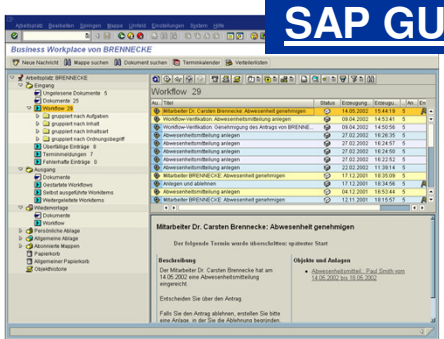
SAP GU

Arbeitsplatz Bearbeiten Springen Mappe Umfeld Einstellungen System Hilfe

Business Workplace von BRENNECKE

Neue Nachricht | Mappe suchen | Dokument suchen | Termin­kalender | Verteilerlisten

Arbeitsplatz: BRENNECKE
Eingang
Ungelesene Dokumente 5
Dokumente 25
Workflow 29
gruppiert nach Aufgaben
gruppiert nach Inhalt
gruppiert nach Inhaltsart
gruppiert nach Ordnungsbegriff
Überfällige Einträge 8
Terminmeldungen 7
Fehlerhafte Einträge 0
Ausgang
Dokumente
Gestartete Workflows
Selbst ausgeführte Workitems
Weitergeleitete Workitems
Wiedervorlage
Dokumente
Workflow
Persönliche Ablage
Allgemeine Ablage
Abonnierte Mappen
Papierkorb
Allgemeiner Papierkorb
Objektihistorie

Workflow 29

| Au. | Titel | Status | Erzeugung... | Erzeugung... | An. | En |
|---|---|---|---|---|---|---|
| | Mitarbeiter Dr. Carsten Brennecke: Abwesenheit genehmigen | | 14.05.2002 | 15:44:19 | | |
| | Workflow-Verifikation: Abwesenheitsmitteilung anlegen | | 09.04.2002 | 14:53:41 | | |
| | Workflow-Verifikation: Genehmigung des Antrags von BRENNE... | | 09.04.2002 | 14:50:56 | | |
| | Abwesenheitsmitteilung anlegen | | 27.02.2002 | 16:26:35 | | |
| | Abwesenheitsmitteilung anlegen | | 27.02.2002 | 16:24:57 | | |
| | Abwesenheitsmitteilung anlegen | | 27.02.2002 | 16:24:50 | | |
| | Abwesenheitsmitteilung anlegen | | 27.02.2002 | 16:22:53 | | |
| | Abwesenheitsmitteilung anlegen | | 22.02.2002 | 11:38:14 | | |
| | Mitarbeiter BRENNECKE: Abwesenheit genehmigen | | 17.12.2001 | 18:35:09 | | |
| | Anlegen und ablehnen | | 17.12.2001 | 18:34:56 | | |
| | Abwesenheitsmitteilung anlegen | | 04.12.2001 | 16:51:44 | | |
| | Abwesenheitsmitteilung anlegen | | 12.11.2001 | 18:15:57 | | |

Mitarbeiter Dr. Carsten Brennecke: Abwesenheit genehmigen

Der folgende Termin wurde überschritten: spätester Start

Beschreibung

Der Mitarbeiter Dr. Carsten Brennecke hat am 14.05.2002 eine Abwesenheitsmitteilung eingereicht.

Entscheiden Sie über den Antrag.

Falls Sie den Antrag ablehnen, erstellen Sie bitte eine Anlage, in der Sie die Ablehnung begründen.

Objekte und Anlagen

Abwesenheitsmitteil... Paul Smith vom 14.05.2002 bis 18.05.2002